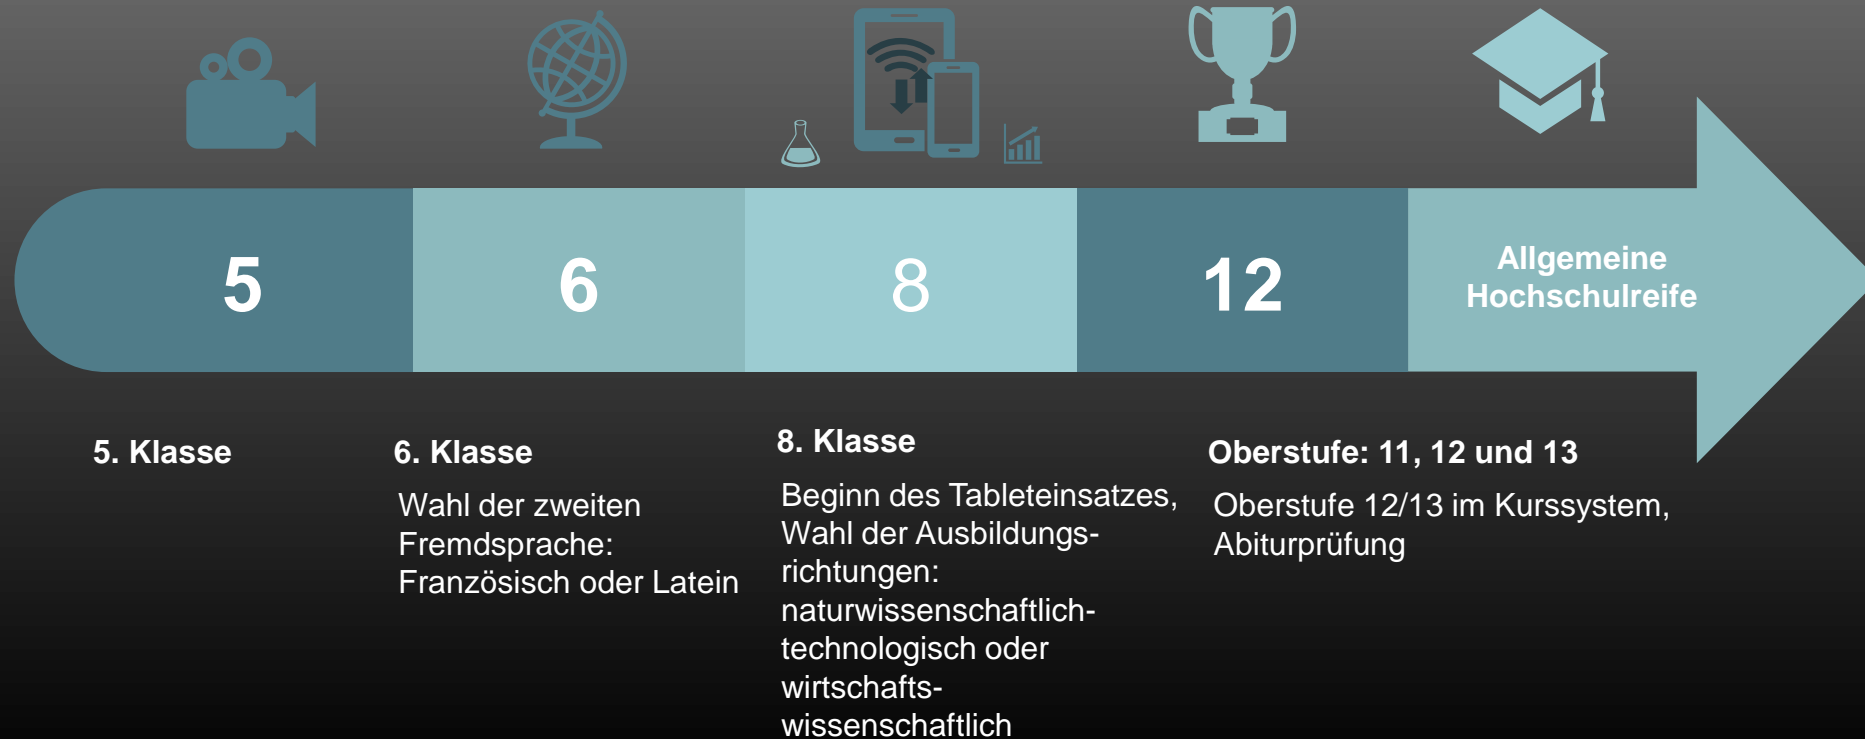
5

6

8

12

Allgemeine Hochschulreife

5. Klasse

6. Klasse

Wahl der zweiten Fremdsprache: Französisch oder Latein

8. Klasse

Beginn des Tableteinsatzes, Wahl der Ausbildungsrichtungen: naturwissenschaftlich-technologisch oder wirtschafts-wissenschaftlich

Oberstufe: 11, 12 und 13

Oberstufe 12/13 im Kurssystem, Abiturprüfung